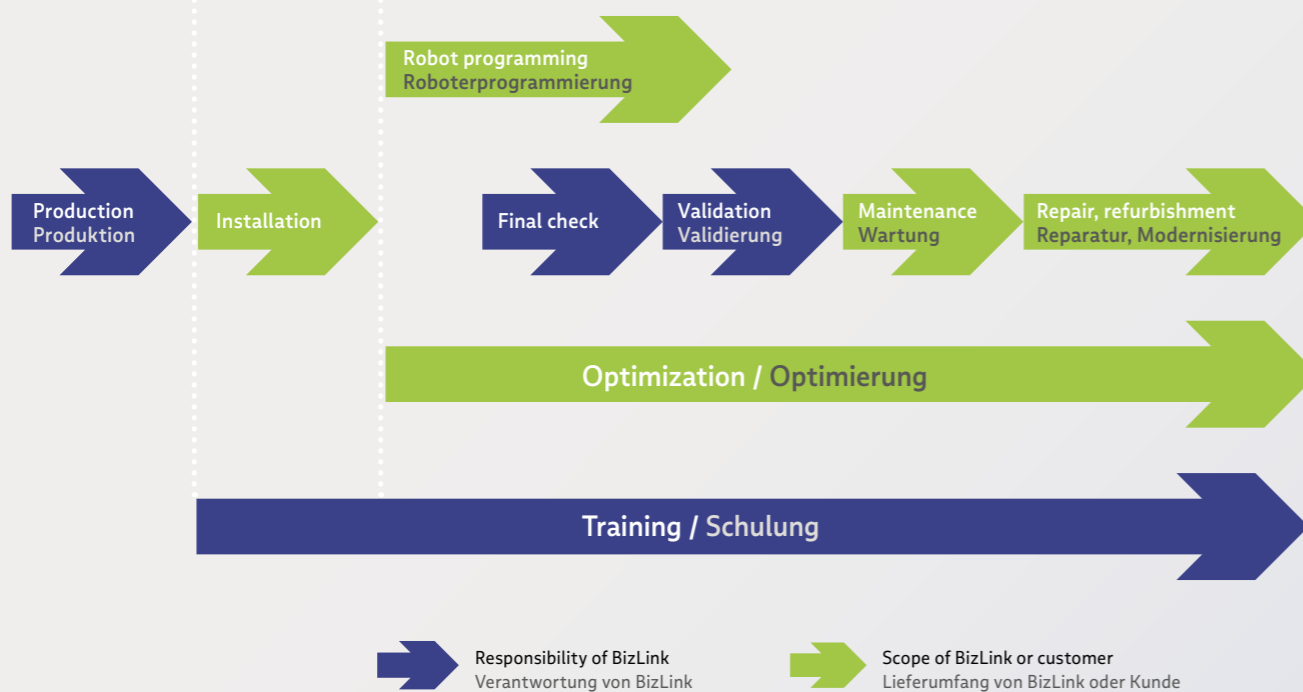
Robot programming
Roboterprogrammierung

Production
Produktion

Installation

Final check

Validation
Validierung

Maintenance
Wartung

Repair, refurbishment
Reparatur, Modernisierung

Optimization / Optimierung

Training / Schulung

Responsibility of BizLink
Verantwortung von BizLink

Scope of BizLink or customer
Lieferumfang von BizLink oder Kunde